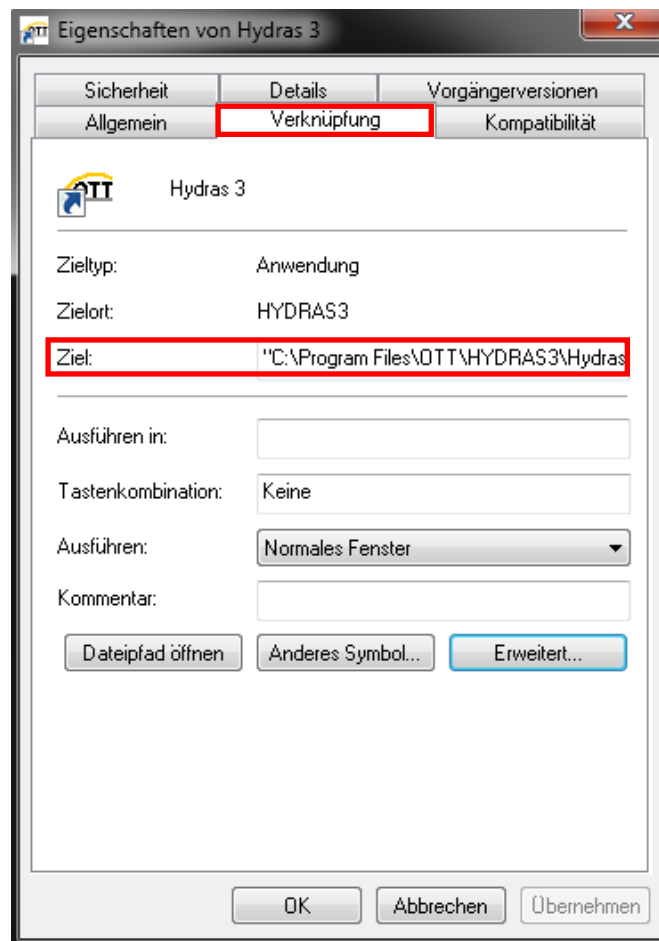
OTT Eigenschaften von Hydras 3

X

Sicherheit | Details | Vorgängerversionen
Allgemein | Verknüpfung | Kompatibilität

OTT

Hydras 3

Zieltyp: Anwendung

Zielort: HYDRAS3

Ziel: "C:\Program Files\OTT\HYDRAS3\Hydras

Ausführen in:

Tastenkombination: Keine

Ausführen: Normales Fenster

Kommentar:

Dateipfad öffnen
Anderes Symbol...
Erweitert...

OK
Abbrechen
Übernehmen